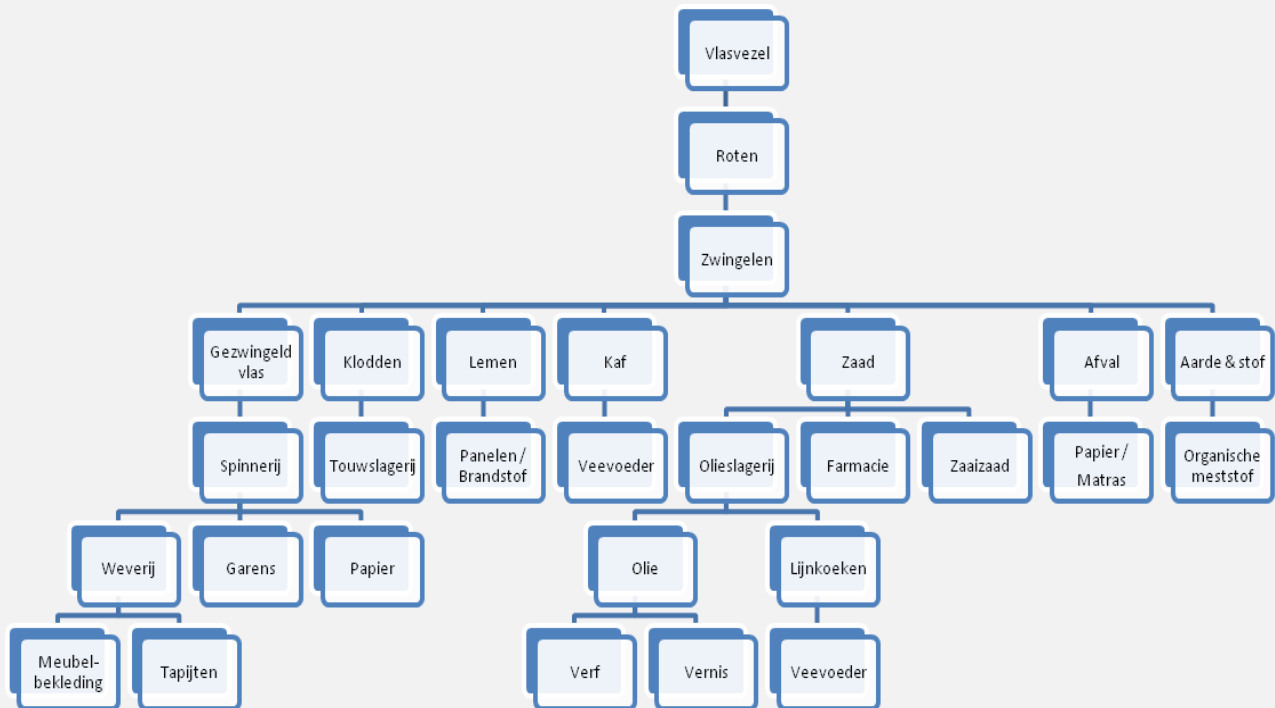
Vlasvezel

Roten

Zwingelen

Gezwingeld vlas

Klodden

Lemen

Kaf

Zaad

Afval

Aarde & stof

Spinnerij

Touwslagerij

Panelen / Brandstof

Veevoeder

Olieslagerij

Farmacie

Zaaizaad

Papier / Matras

Organische meststof

Weverij

Garens

Papier

Olie

Lijnkoeken

Meubel-bekleding

Tapijten

Verf

Vernis

Veevoeder